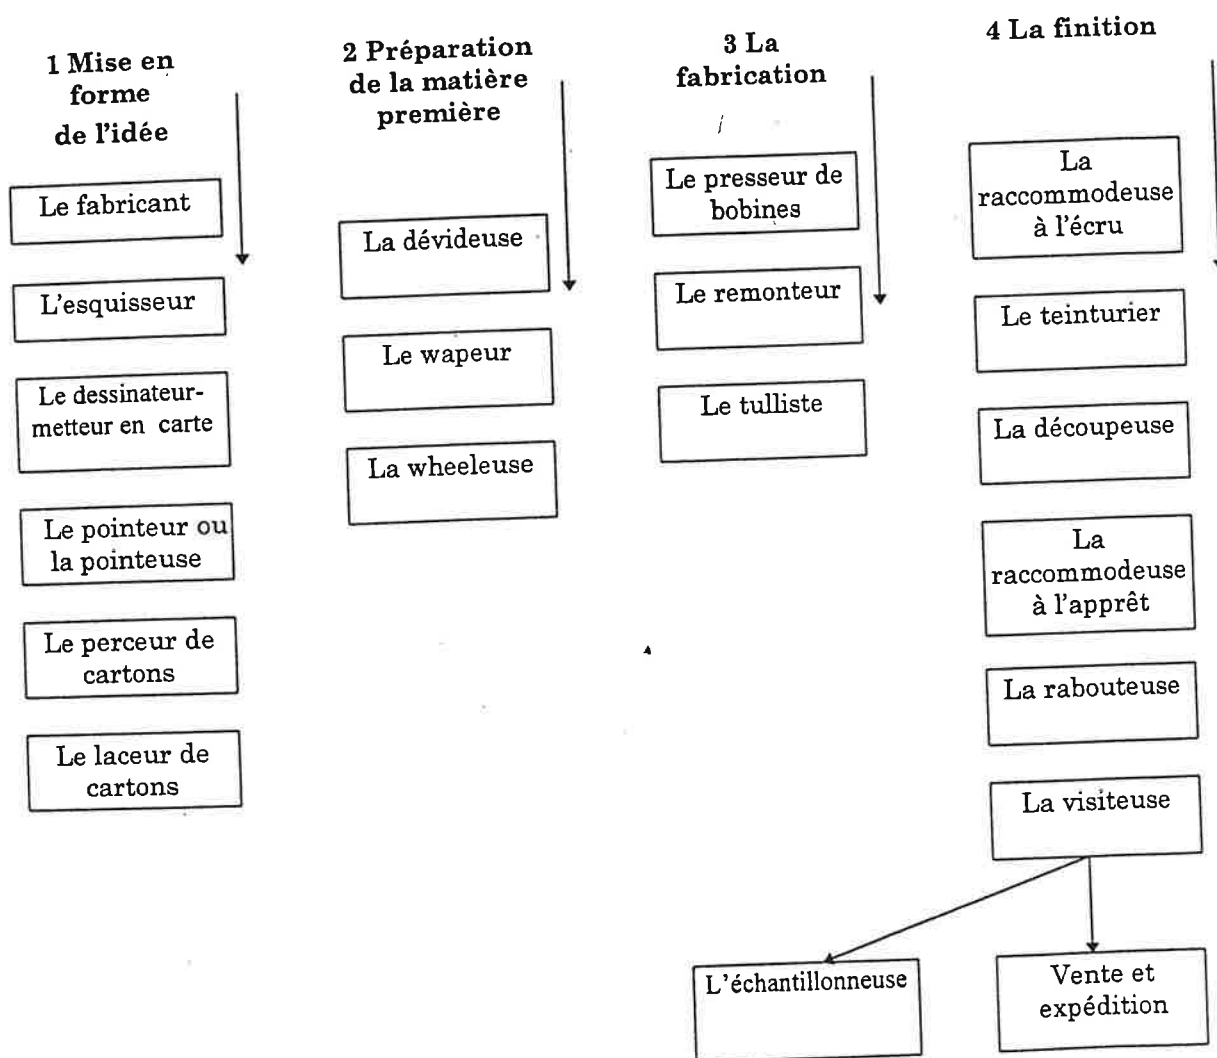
1 Mise en forme de l'idée

Le fabricant

L'esquisseur

Le dessinateur-metteur en carte

Le pointeur ou la pointeuse

Le perceur de cartons

Le laceur de cartons

2 Préparation de la matière première

La dévideuse

Le wapeur

La wheeleuse

3 La fabrication

Le presseur de bobines

Le remonteur

Le tulliste

4 La finition

La raccommodeuse à l'écru

Le teinturier

La découpeuse

La raccommodeuse à l'apprêt

La rabouteuse

La visiteuse

L'échantillonneuse

Vente et expédition